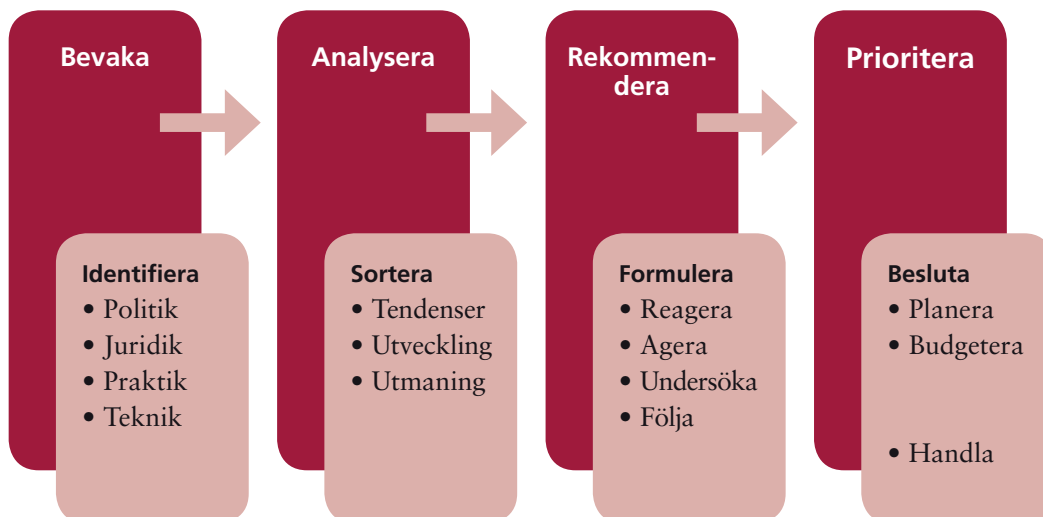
Bevaka

Identifiera
• Politik
• Juridik
• Praktik
• Teknik

Analysera

Sortera
• Tendenser
• Utveckling
• Utmaning

Rekommendera

Formulera
• Reagera
• Agera
• Undersöka
• Följa

Prioritera

Besluta
• Planera
• Budgetera

• Handla